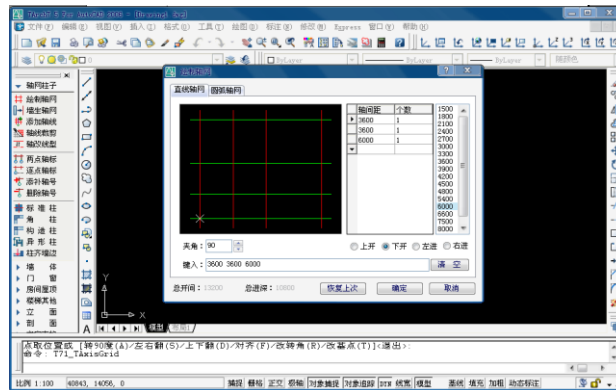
文件(F) 编辑(E) 视图(V) 插入(I) 格式(O) 工具(T) 绘图(D) 标注(N) 修改(M) Express 窗口(W) 帮助(H)

ByLayer
ByLayer
ByLayer
随颜色

轴网柱子
绘制轴网
墙生轴网
添加轴线
轴线裁剪
轴网合并
两点轴标
逐点轴标
添补轴号
删除轴号
标准柱
角柱
构造柱
异形柱
柱齐墙边
墙体
门窗
房间屋顶
楼梯其他
立面
剖面

绘制轴网
直线轴网
圆弧轴网

| | 轴间距 | 个数 |
|---|---|---|
| ▶ | 3600 | 1 |
| | 3600 | 1 |
| | 6000 | 1 |
| * | | |

1500
1800
2100
2400
2700
3000
3300
3600
3900
4200
4500
4800
5400
6000
6600
7500
8000

夹角: 90
上开 下开 左进 右进
键入: 3600 3600 6000
清空
总开间: 13200
总进深: 10800
恢复上次
确定
取消

模型 布局1

点取位置或 [转90度(A)/左右翻(S)/上下翻(D)/对齐(F)/改转角(R)/改基点(T)]<退出>:
命令: T71_TAxisGrid

比例 1:100 40843, 14056, 0 捕捉 栅格 正交 极轴 对象捕捉 对象追踪 DYN 线宽 模型 基线 填充 加粗 动态标注